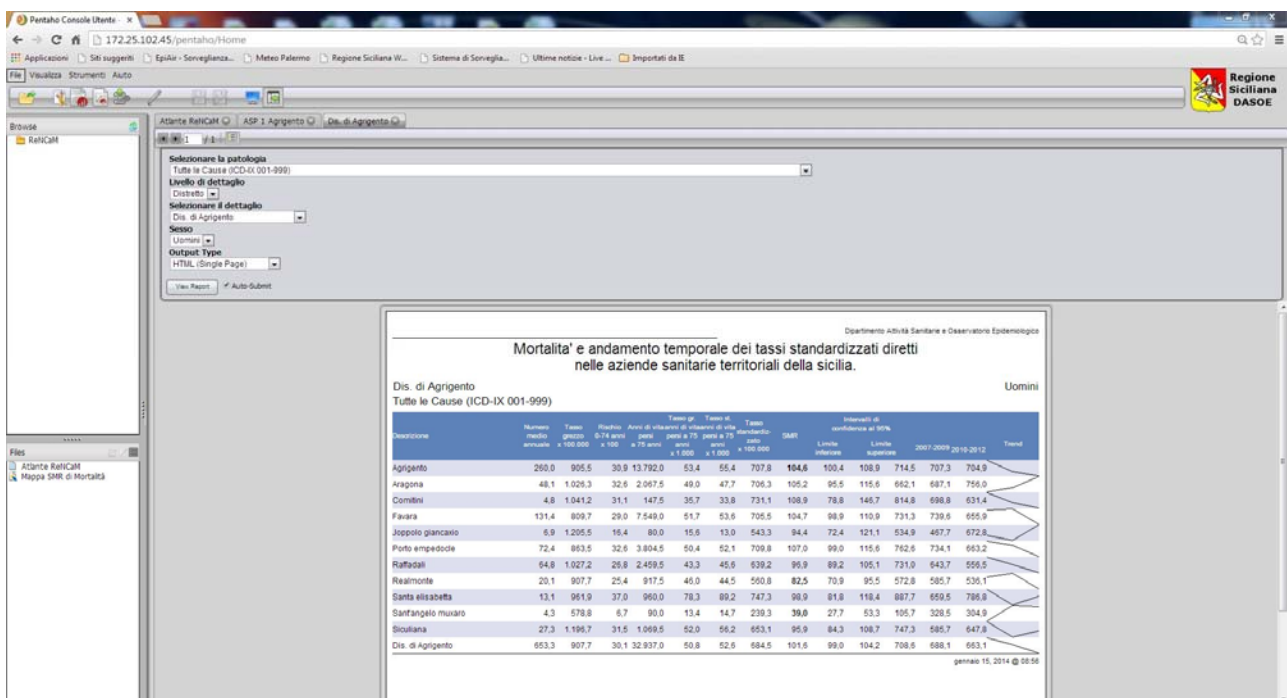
Pentaho Console Utente ×

172.25.102.45/pentaho/Home

Applicazioni Siti suggeriti EpiAir - Sorveglianza... Meteo Palermo Regione Siciliana W... Sistema di Sorveglia... Ultime notizie - Live ... Importati da IE

File Visualizza Strumenti Aiuto

Regione Siciliana DASOE

Browse

ReNCaM

Files

Atlante ReNCaM
Mappa SMR di Mortalità

Atlante ReNCaM | ASP 1 Agrigento | Dis. di Agrigento

1 /1

Selezionare la patologia
Tutte le Cause (ICD-IX 001-999)
Livello di dettaglio
Distretto
Selezionare il dettaglio
Dis. di Agrigento
Sesso
Uomini
Output Type
HTML (Single Page)
View Report ✓ Auto-Submit

Dipartimento Attività Sanitarie e Osservatorio Epidemiologico

Mortalita' e andamento temporale dei tassi standardizzati diretti nelle aziende sanitarie territoriali della sicilia.

Dis. di Agrigento Uomini
Tutte le Cause (ICD-IX 001-999)

| Descrizione | Numero medio annuale | Tasso grezzo x 100.000 | Rischio 0-74 anni x 100 | Anni di vita persi a 75 anni | Tasso gr. anni di vita persi a 75 anni x 1.000 | Tasso st. anni di vita persi a 75 anni x 1.000 | Tasso standardizzato x 100.000 | SMR | Intervalli di confidenza al 95% Limite inferiore | Limite superiore | 2007-2009 | 2010-2012 | Trend |
|---|---|---|---|---|---|---|---|---|---|---|---|---|---|
| Agrigento | 260,0 | 905,5 | 30,9 | 13.792,0 | 53,4 | 55,4 | 707,8 | 104,6 | 100,4 | 108,9 | 714,5 | 707,3 | 704,9 |
| Aragona | 48,1 | 1.026,3 | 32,6 | 2.067,5 | 49,0 | 47,7 | 706,3 | 105,2 | 95,5 | 115,6 | 662,1 | 687,1 | 756,0 |
| Comitini | 4,8 | 1.041,2 | 31,1 | 147,5 | 35,7 | 33,8 | 731,1 | 108,9 | 78,8 | 146,7 | 814,8 | 698,8 | 631,4 |
| Favara | 131,4 | 809,7 | 29,0 | 7.549,0 | 51,7 | 53,6 | 705,5 | 104,7 | 98,9 | 110,9 | 731,3 | 739,6 | 655,9 |
| Joppolo giancaxio | 6,9 | 1.205,5 | 16,4 | 80,0 | 15,6 | 13,0 | 543,3 | 94,4 | 72,4 | 121,1 | 534,9 | 467,7 | 672,8 |
| Porto empedocle | 72,4 | 863,5 | 32,6 | 3.804,5 | 50,4 | 52,1 | 709,8 | 107,0 | 99,0 | 115,6 | 762,6 | 734,1 | 663,2 |
| Raffadali | 64,8 | 1.027,2 | 26,8 | 2.459,5 | 43,3 | 45,6 | 639,2 | 96,9 | 89,2 | 105,1 | 731,0 | 643,7 | 556,5 |
| Realmonte | 20,1 | 907,7 | 25,4 | 917,5 | 46,0 | 44,5 | 560,8 | 82,5 | 70,9 | 95,5 | 572,8 | 585,7 | 536,1 |
| Santa elisabetta | 13,1 | 961,9 | 37,0 | 960,0 | 78,3 | 89,2 | 747,3 | 98,9 | 81,8 | 118,4 | 887,7 | 659,5 | 786,8 |
| Sant'angelo muxaro | 4,3 | 578,8 | 6,7 | 90,0 | 13,4 | 14,7 | 239,3 | 39,0 | 27,7 | 53,3 | 105,7 | 328,5 | 304,9 |
| Siculiana | 27,3 | 1.196,7 | 31,5 | 1.069,5 | 52,0 | 56,2 | 653,1 | 95,9 | 84,3 | 108,7 | 747,3 | 585,7 | 647,8 |
| Dis. di Agrigento | 653,3 | 907,7 | 30,1 | 32.937,0 | 50,8 | 52,6 | 684,5 | 101,6 | 99,0 | 104,2 | 708,6 | 688,1 | 663,1 |

gennaio 15, 2014 @ 08:56